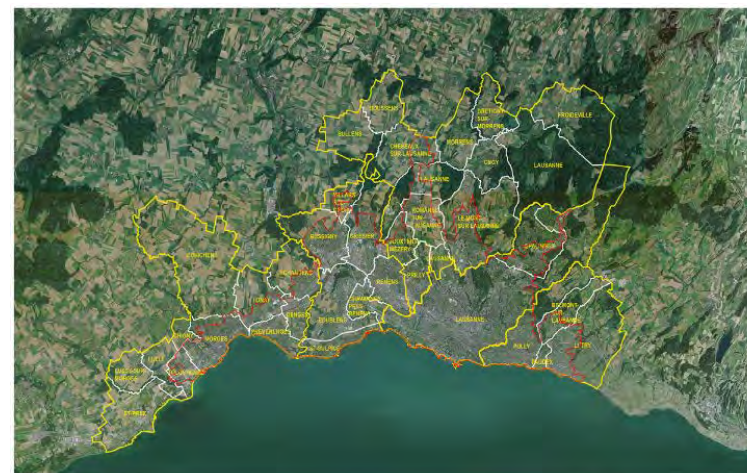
BOUSSENS
SULLENS
CHESEAUX-SUR-LAUSANNE
MORRENS
FROIDEVILLE
CUGY
LAUSANNE
LAUSANNE
ROMANEL-SUR-LAUSANNE
LE MONT-SUR-LAUSANNE
BUSSIGNY
CRISSIER
JOUXTENS-MÉZERY
ÉPALINGES
PRILLY
ECHANDENS
DENGES
RENENS
CHAVANNES-PRÈS-RENENS
ECUBLENS
SAINT-SULPICE
LAUSANNE
BELMONT-SUR-LAUSANNE
PULLY
PAUDEX
LUTRY
MORGES
TOLOCHENAZ
ST-PREX
LONAY
PRÉVERENGES
VUFFLENS
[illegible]